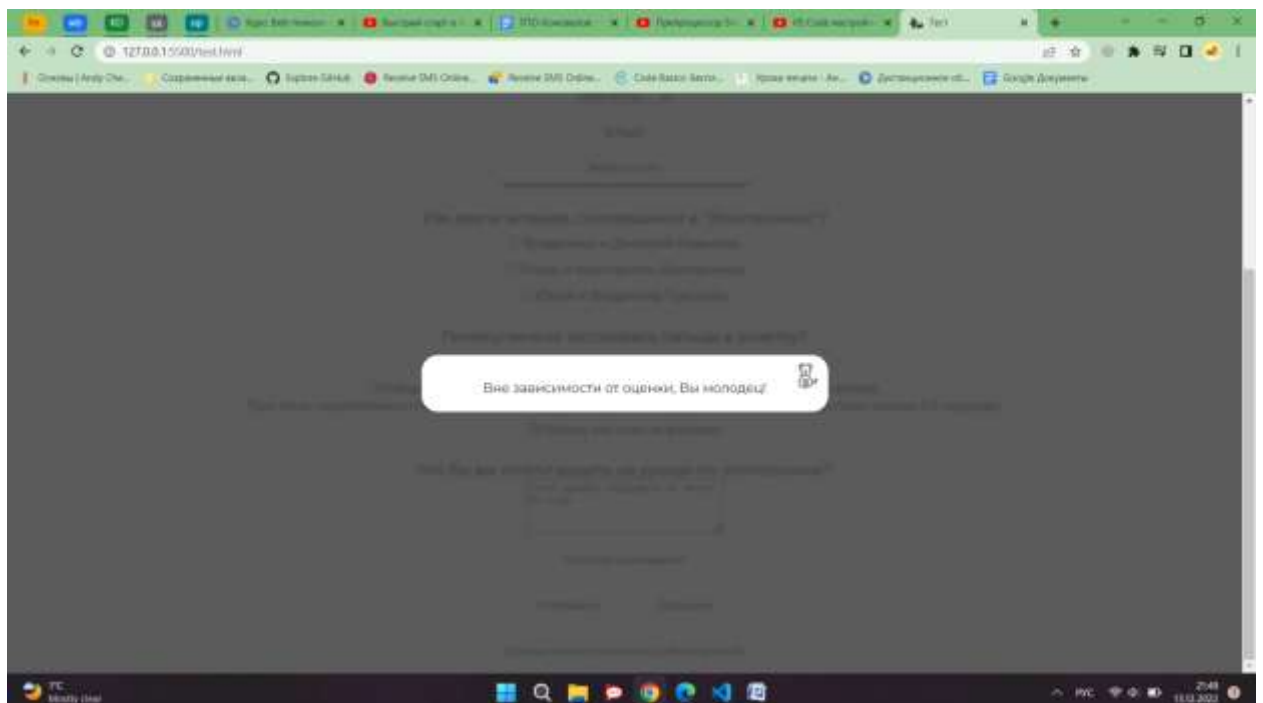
Курс Веб-Чемпи | Быстрый старт в | ЭПО Конспекты | Предпросмотр | VS Code настрой | Тест

127.0.0.1:5500/test.html

Основы | Andy Che... | Сохраненные вкла... | Explore GitHub | Receive SMS Online | Receive SMS Online | Code Basics Sector | Уроки вязания | Дистанционное об... | Google Документы

Email

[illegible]

Кто является автором стихотворения «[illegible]»?

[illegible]

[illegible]

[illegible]

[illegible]

Вне зависимости от оценки, Вы молодец!

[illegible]

Что бы вы хотели видеть на уроках по литературе?

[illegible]

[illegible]

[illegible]

7°C
Mostly clear

РУС

21:48
13.12.2022